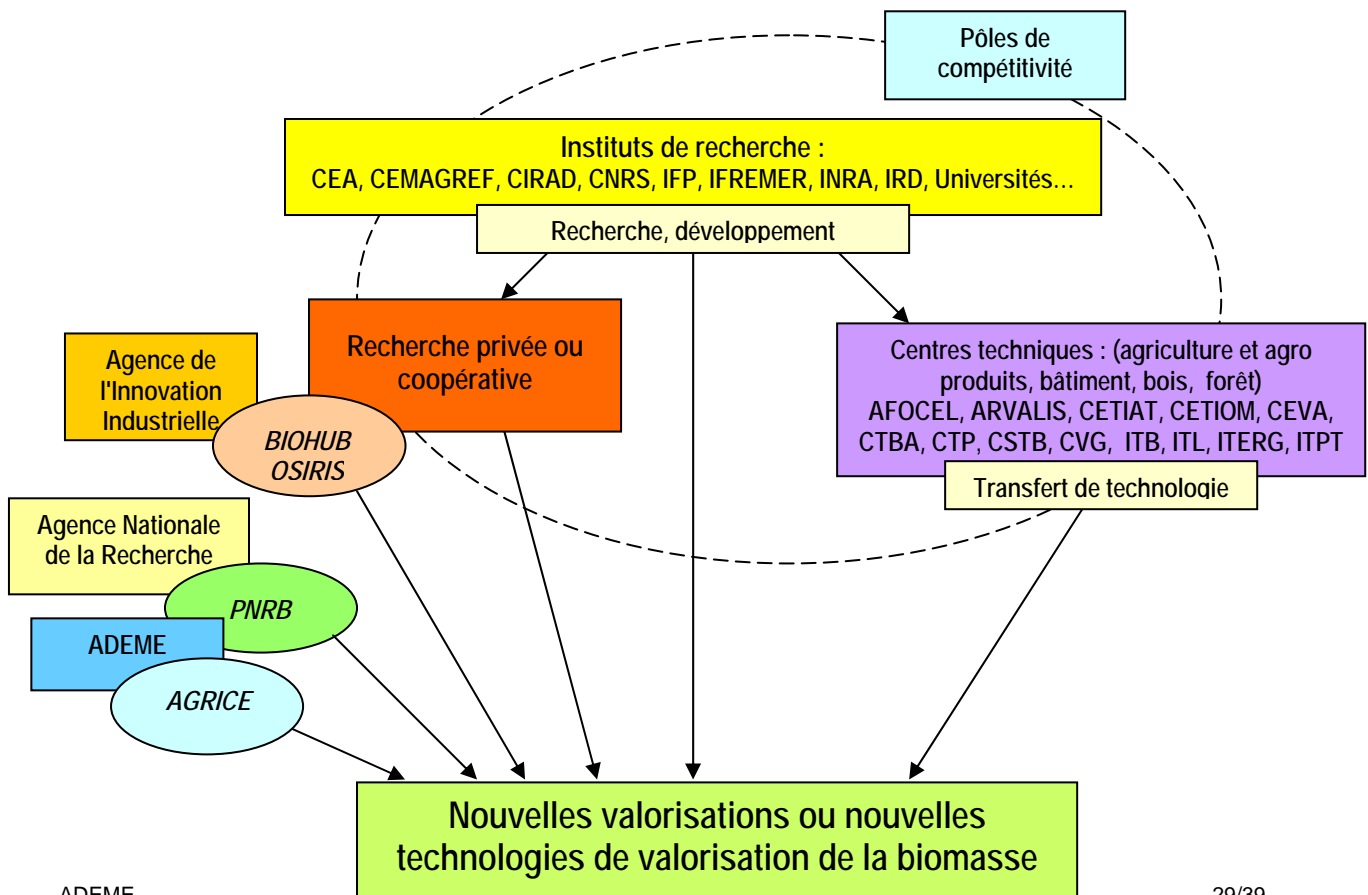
Pôles de compétitivité

Instituts de recherche :
CEA, CEMAGREF, CIRAD, CNRS, IFP, IFREMER, INRA, IRD, Universités…

Recherche, développement

Agence de l'Innovation Industrielle

Recherche privée ou coopérative

BIOHUB
OSIRIS

Centres techniques : (agriculture et agro produits, bâtiment, bois, forêt)
AFOCEL, ARVALIS, CETIAT, CETIOM, CEVA, CTBA, CTP, CSTB, CVG, ITB, ITL, ITERG, ITPT

Transfert de technologie

Agence Nationale de la Recherche

PNRB

ADEME

AGRICE

Nouvelles valorisations ou nouvelles technologies de valorisation de la biomasse

ADEME

29/39